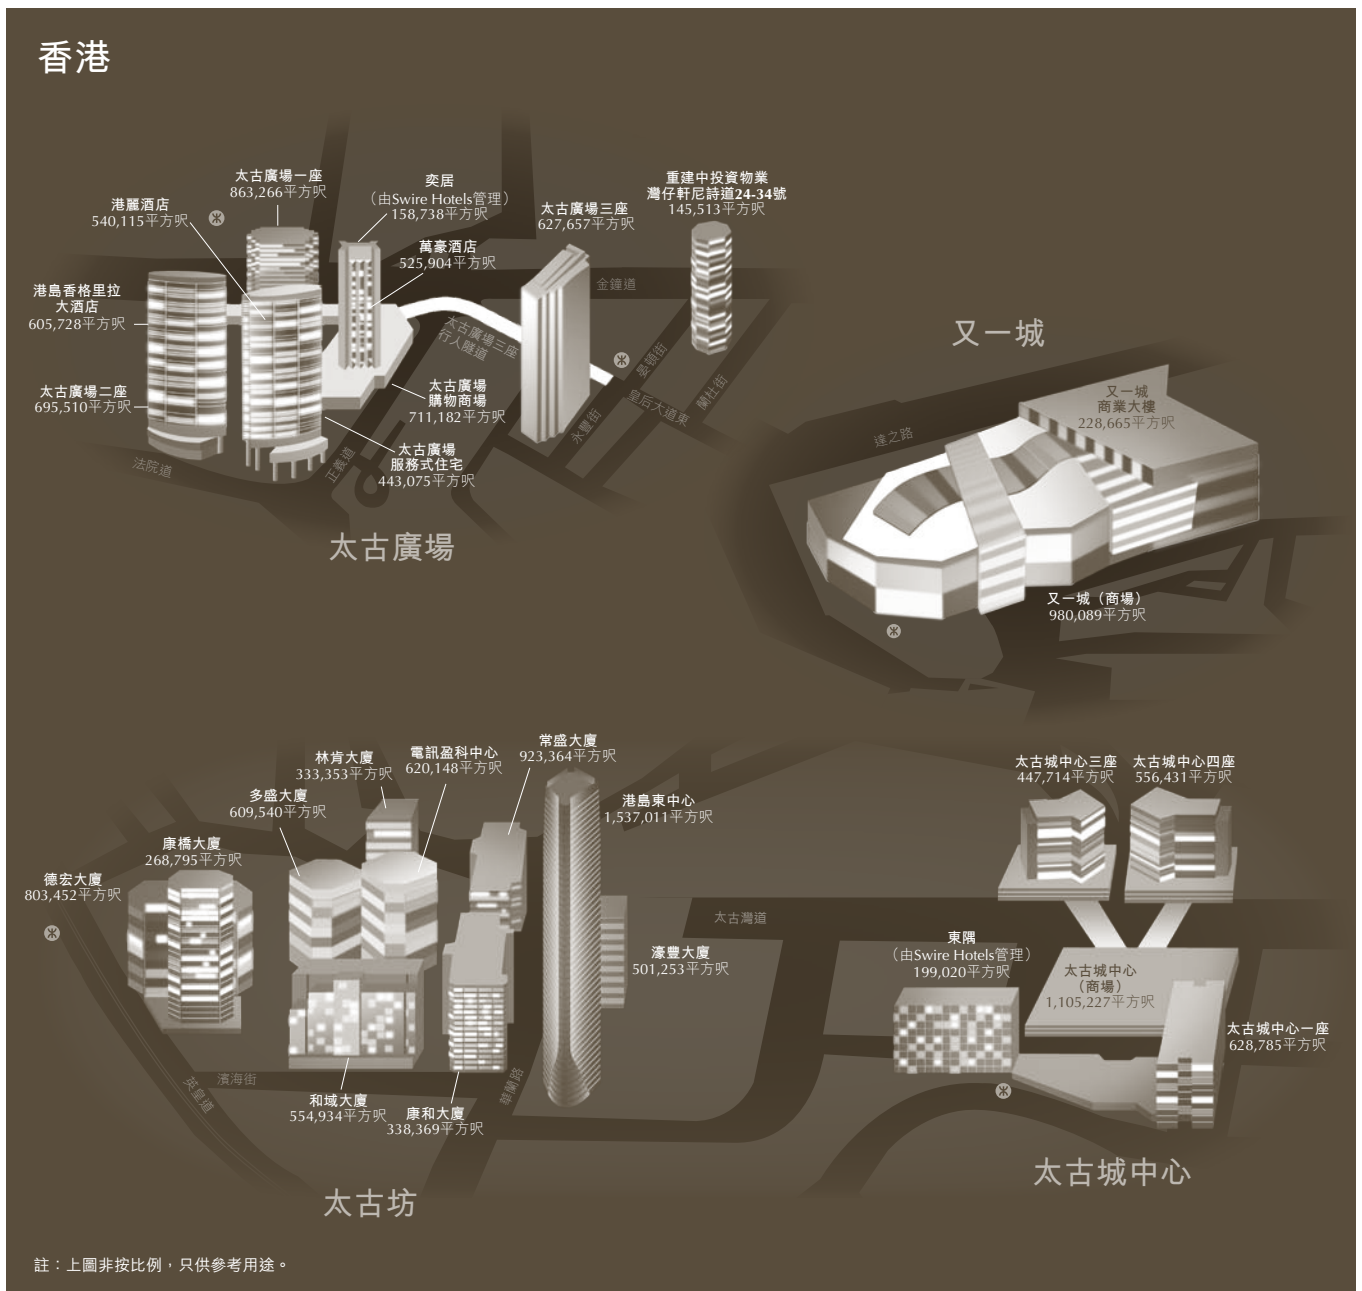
香港

太古廣場一座
863,266平方呎

港麗酒店
540,115平方呎

奕居
（由Swire Hotels管理）
158,738平方呎

太古廣場三座
627,657平方呎

重建中投資物業
灣仔軒尼詩道24-34號
145,513平方呎

萬豪酒店
525,904平方呎

港島香格里拉大酒店
605,728平方呎

太古廣場二座
695,510平方呎

金鐘道

太古廣場三座行人隧道

太古廣場購物商場
711,182平方呎

太古廣場服務式住宅
443,075平方呎

永豐街

星街

皇后大道東

蘭杜街

法院道

正義道

太古廣場

又一城

又一城商業大樓
228,665平方呎

達之路

又一城（商場）
980,089平方呎

林肯大廈
333,353平方呎

電訊盈科中心
620,148平方呎

常盛大廈
923,364平方呎

多盛大廈
609,540平方呎

港島東中心
1,537,011平方呎

康橋大廈
268,795平方呎

德宏大廈
803,452平方呎

太古灣道

濠豐大廈
501,253平方呎

濱海街

英皇道

華蘭路

和域大廈
554,934平方呎

康和大廈
338,369平方呎

太古坊

太古城中心三座
447,714平方呎

太古城中心四座
556,431平方呎

東隅
（由Swire Hotels管理）
199,020平方呎

太古城中心（商場）
1,105,227平方呎

太古城中心一座
628,785平方呎

太古城中心

註：上圖非按比例，只供參考用途。